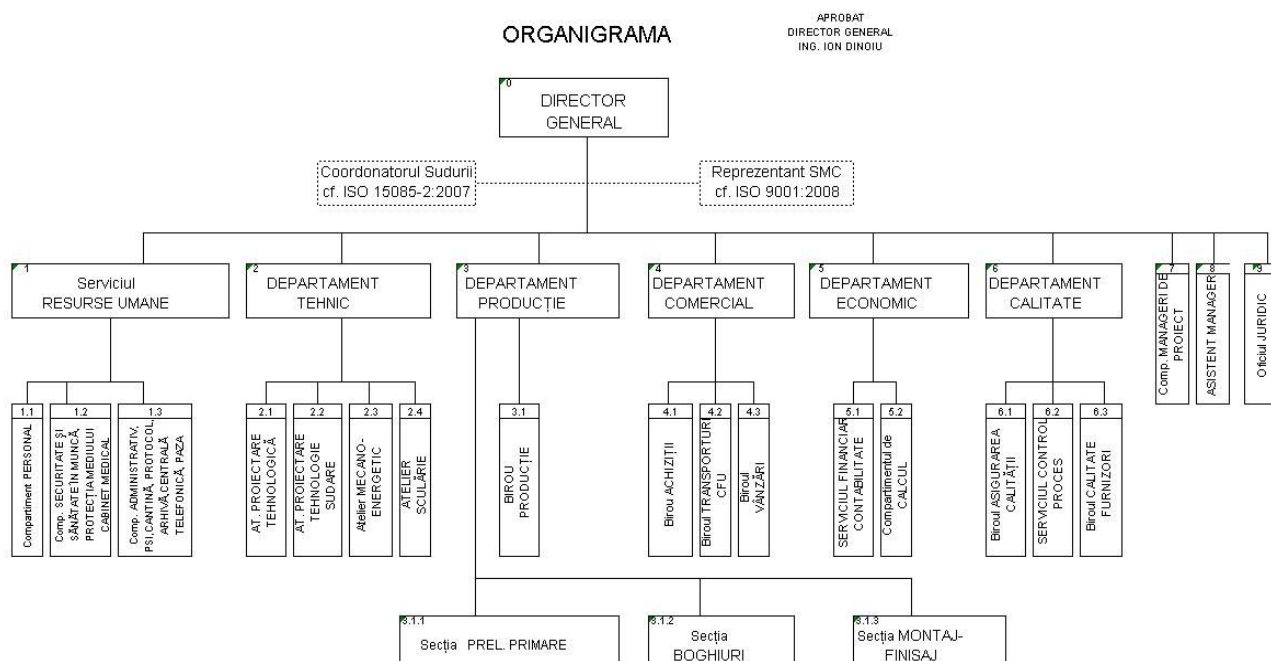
ORGANIGRAMA

APROBAT
DIRECTOR GENERAL
ING. ION DINOIU

0
DIRECTOR GENERAL

Coordonatorul Sudurii cf. ISO 15085-2:2007

Reprezentant SMC cf. ISO 9001:2008

1
Serviciul RESURSE UMANE

1.1
Compartiment PERSONAL

1.2
Comp. SECURITATE ŞI SĂNĂTATE ÎN MUNCĂ, PROTECŢIA MEDIULUI CABINET MEDICAL

1.3
Comp. ADMINISTRATIV, PSI,CANTINĂ, PROTOCOL, ARHIVĂ,CENTRALĂ TELEFONICĂ, PAZA

2
DEPARTAMENT TEHNIC

2.1
AT. PROIECTARE TEHNOLOGICĂ

2.2
AT. PROIECTARE TEHNOLOGIE SUDARE

2.3
Atelier MECANO-ENERGETIC

2.4
ATELIER SCULĂRIE

3
DEPARTAMENT PRODUCŢIE

3.1
BIROU PRODUCŢIE

3.1.1
Secţia PREL. PRIMARE

3.1.2
Secţia BOGHIURI

3.1.3
Secţia MONTAJ-FINISAJ

4
DEPARTAMENT COMERCIAL

4.1
Birou ACHIZIŢII

4.2
Biroul TRANSPORTURI CFU

4.3
Biroul VÂNZĂRI

5
DEPARTAMENT ECONOMIC

5.1
SERVICIUL FINANCIAR CONTABILITATE

5.2
Compartimentul de CALCUL

6
DEPARTAMENT CALITATE

6.1
Biroul ASIGURAREA CALITĂŢII

6.2
SERVICIUL CONTROL PROCES

6.3
Biroul CALITATE FURNIZORI

7
Comp. MANAGERI DE PROIECT

8
ASISTENT MANAGER

9
Oficiul JURIDIC